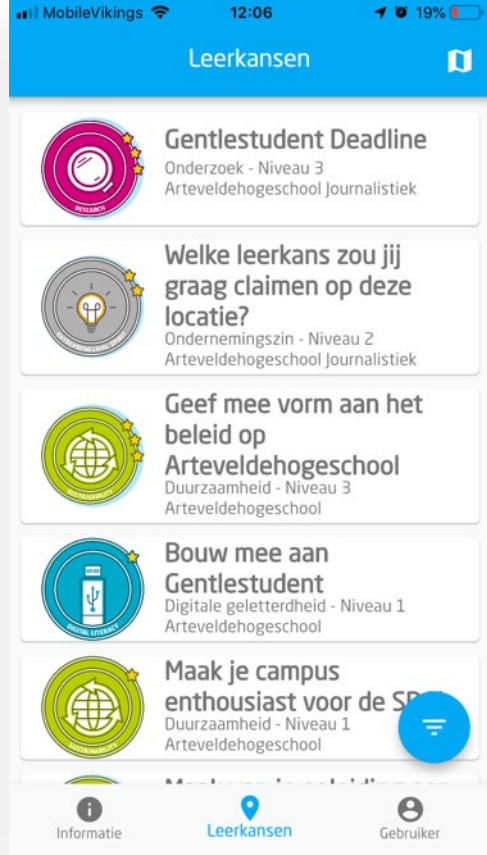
MobileVikings 12:06 19%

Leerkansen

RESEARCH
Gentlestudent Deadline
Onderzoek - Niveau 3
Arteveldehogeschool Journalistiek

ENTREPRENEURIAL SPIRIT
Welke leerkans zou jij graag claimen op deze locatie?
Ondernemingszin - Niveau 2
Arteveldehogeschool Journalistiek

SUSTAINABILITY
Geef mee vorm aan het beleid op Arteveldehogeschool
Duurzaamheid - Niveau 3
Arteveldehogeschool

DIGITAL LITERACY
Bouw mee aan Gentlestudent
Digitale geletterdheid - Niveau 1
Arteveldehogeschool

SUSTAINABILITY
Maak je campus enthousiast voor de S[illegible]
Duurzaamheid - Niveau 1
Arteveldehogeschool

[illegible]

Informatie
Leerkansen
Gebruiker